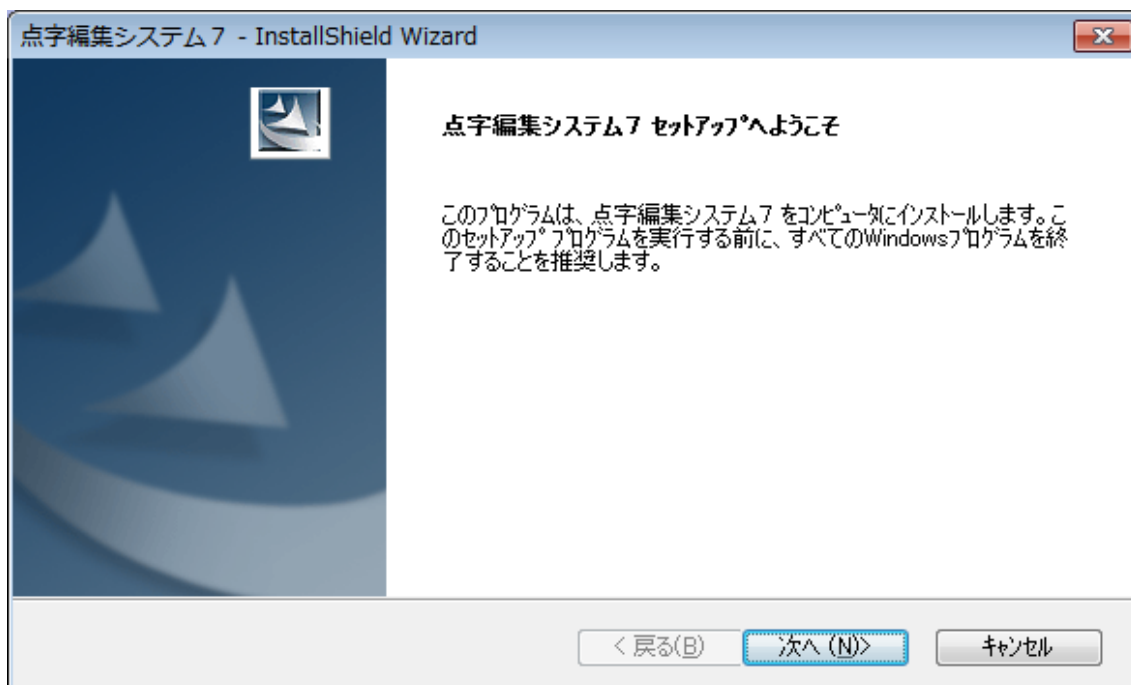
点字編集システム７ - InstallShield Wizard

点字編集システム７ セットアップへようこそ

このプログラムは、点字編集システム７ をコンピュータにインストールします。このセットアップ プログラムを実行する前に、すべてのWindowsプログラムを終了することを推奨します。

< 戻る(B)

次へ (N)>

キャンセル